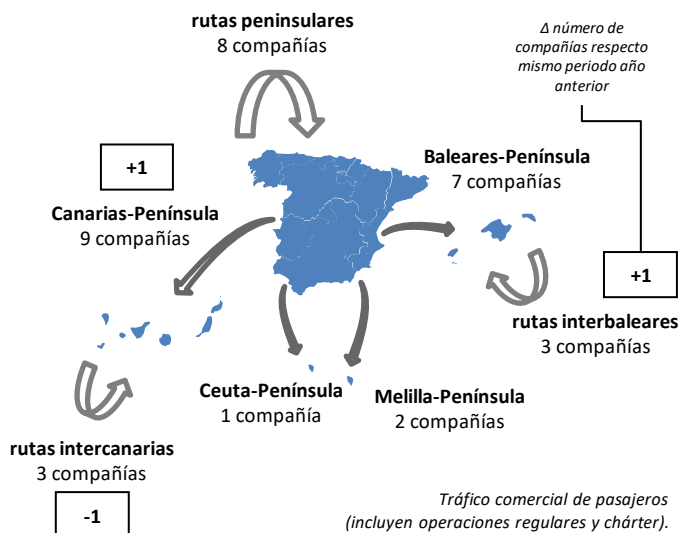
rutas peninsulares
8 compañías

Δ número de compañías respecto mismo periodo año anterior

+1

Baleares-Península
7 compañías

Canarias-Península
9 compañías

+1

rutas interbaleares
3 compañías

Ceuta-Península
1 compañía

Melilla-Península
2 compañías

rutas intercanarias
3 compañías

-1

Tráfico comercial de pasajeros (incluyen operaciones regulares y chárter).